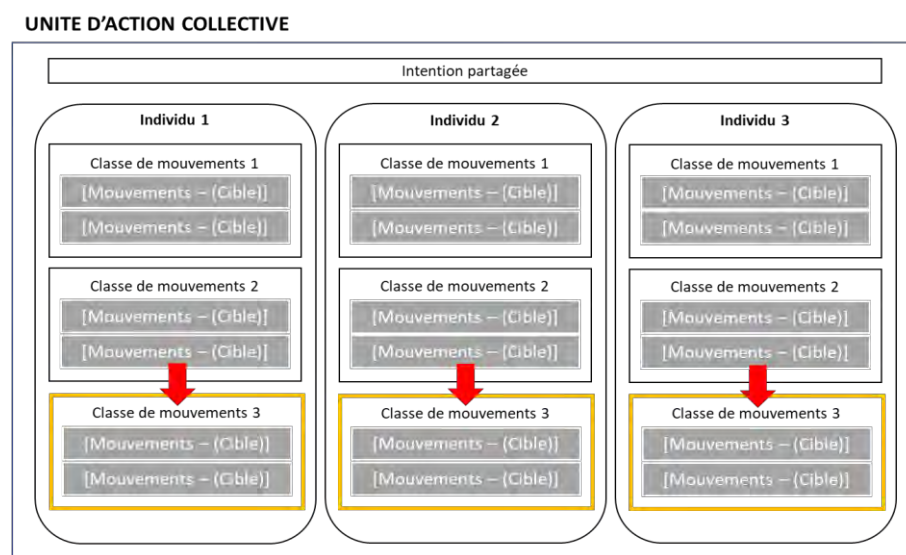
UNITE D'ACTION COLLECTIVE

Intention partagée

Individu 1

Classe de mouvements 1
[Mouvements – (Cible)]
[Mouvements – (Cible)]

Classe de mouvements 2
[Mouvements – (Cible)]
[Mouvements – (Cible)]

Classe de mouvements 3
[Mouvements – (Cible)]
[Mouvements – (Cible)]

Individu 2

Classe de mouvements 1
[Mouvements – (Cible)]
[Mouvements – (Cible)]

Classe de mouvements 2
[Mouvements – (Cible)]
[Mouvements – (Cible)]

Classe de mouvements 3
[Mouvements – (Cible)]
[Mouvements – (Cible)]

Individu 3

Classe de mouvements 1
[Mouvements – (Cible)]
[Mouvements – (Cible)]

Classe de mouvements 2
[Mouvements – (Cible)]
[Mouvements – (Cible)]

Classe de mouvements 3
[Mouvements – (Cible)]
[Mouvements – (Cible)]